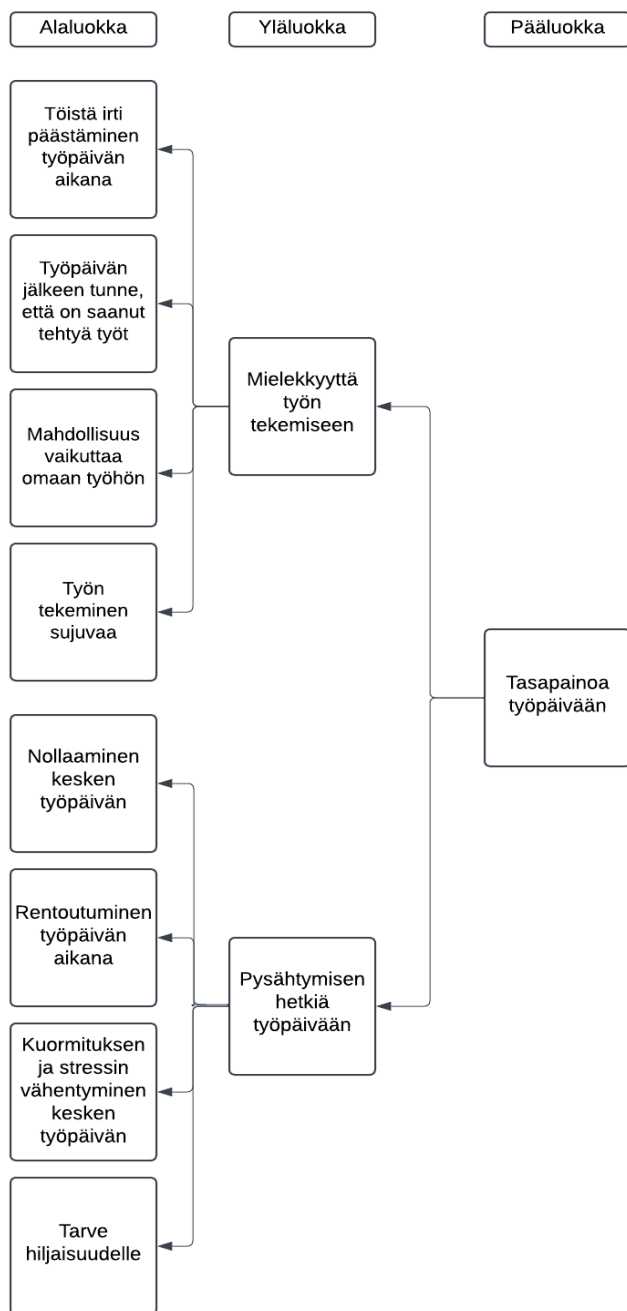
Alaluokka

Yläluokka

Pääluokka

Töistä irti päästäminen työpäivän aikana

Työpäivän jälkeen tunne, että on saanut tehtyä työt

Mahdollisuus vaikuttaa omaan työhön

Työn tekeminen sujuvaa

Mielekkyyttä työn tekemiseen

Tasapainoa työpäivään

Nollaaminen kesken työpäivän

Rentoutuminen työpäivän aikana

Kuormituksen ja stressin vähentyminen kesken työpäivän

Tarve hiljaisuudelle

Pysähtymisen hetkiä työpäivään